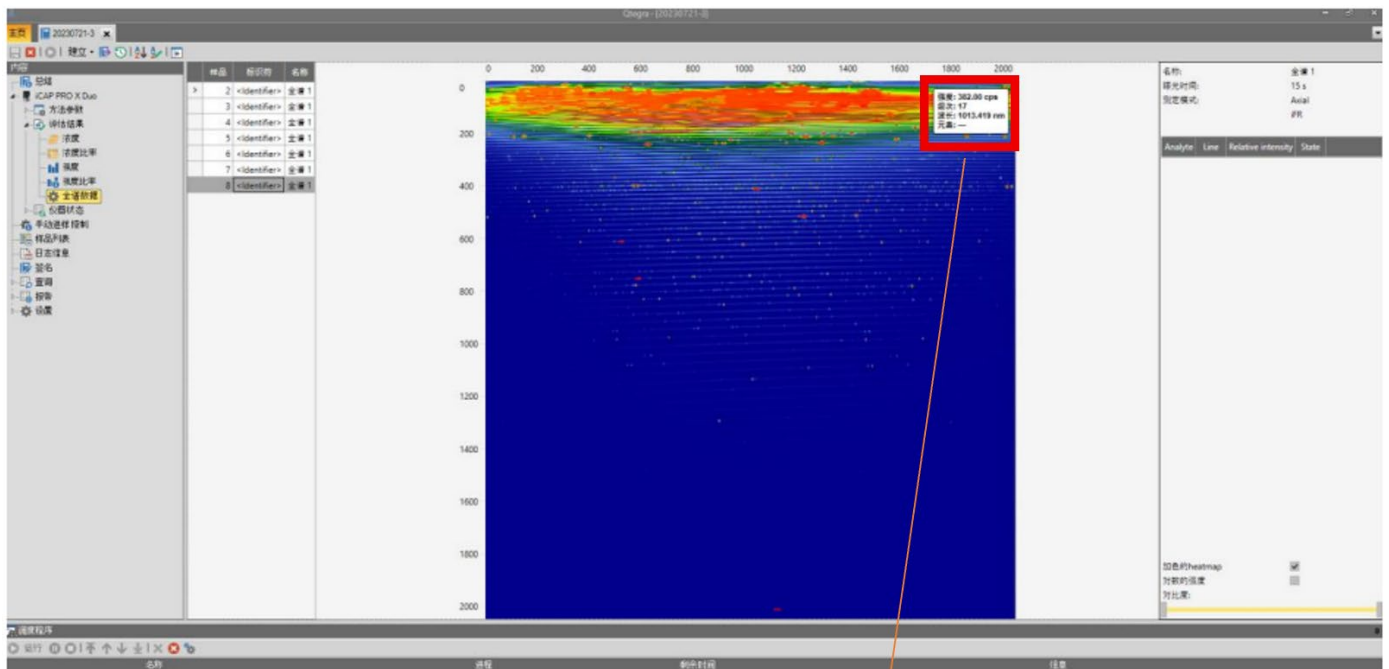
Qtegra - [20230721-3]

主页 20230721-3 ×

建立

iCAP PRO X Duo
方法参数
评估结果
浓度
浓度比率
强度
强度比率
全谱数据
仪器状态
手动进样控制
样品列表
日志信息
签名
查询
报告
设置

| 样品 | 标识符 | 名称 |
|---|---|---|
| 2 | <Identifier> | 全谱 1 |
| 3 | <Identifier> | 全谱 1 |
| 4 | <Identifier> | 全谱 1 |
| 5 | <Identifier> | 全谱 1 |
| 6 | <Identifier> | 全谱 1 |
| 7 | <Identifier> | 全谱 1 |
| 8 | <Identifier> | 全谱 1 |

0 200 400 600 800 1000 1200 1400 1600 1800 2000

0 200 400 600 800 1000 1200 1400 1600 1800 2000

强度: 362.00 cps
级次: 17
波长: 1013.419 nm
元素: —

名称: 全谱 1
曝光时间: 15 s
观定模式: Axial
IFR

| Analyte | Line | Relative intensity | State |
|---|---|---|---|

加色的heatmap
对数的强度
对比度:

调度程序
运行

名称 进程 剩余时间 任务